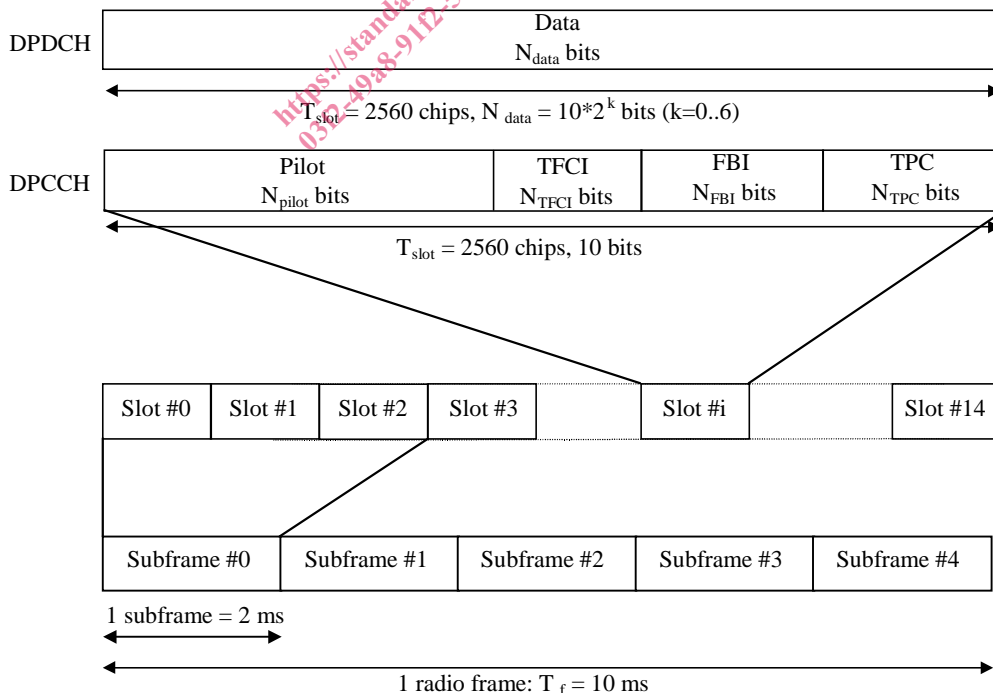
DPDCH

Data
$N_{data}$ bits

$T_{slot}$ = 2560 chips, $N_{data} = 10*2^k$ bits (k=0..6)

https://standa
0322-49a8-91f2-

DPCCH

Pilot
$N_{pilot}$ bits

TFCI
$N_{TFCI}$ bits

FBI
$N_{FBI}$ bits

TPC
$N_{TPC}$ bits

$T_{slot}$ = 2560 chips, 10 bits

Slot #0 Slot #1 Slot #2 Slot #3 Slot #i Slot #14

Subframe #0 Subframe #1 Subframe #2 Subframe #3 Subframe #4

1 subframe = 2 ms

1 radio frame: $T_f$ = 10 ms